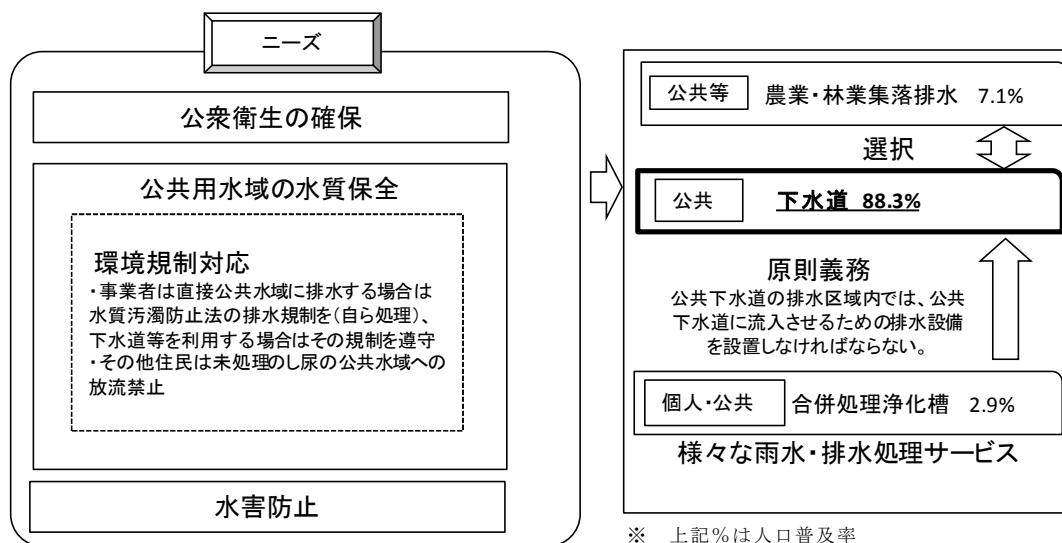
ニーズ

公衆衛生の確保

公共用水域の水質保全

環境規制対応
・事業者は直接公共水域に排水する場合は水質汚濁防止法の排水規制を(自ら処理)、下水道等を利用する場合はその規制を遵守
・その他住民は未処理のし尿の公共水域への放流禁止

水害防止

公共等　農業・林業集落排水 7.1%

選択

公共　下水道 88.3%

原則義務
公共下水道の排水区域内では、公共下水道に流入させるための排水設備を設置しなければならない。

個人・公共　合併処理浄化槽 2.9%

様々な雨水・排水処理サービス

※ 上記%は人口普及率